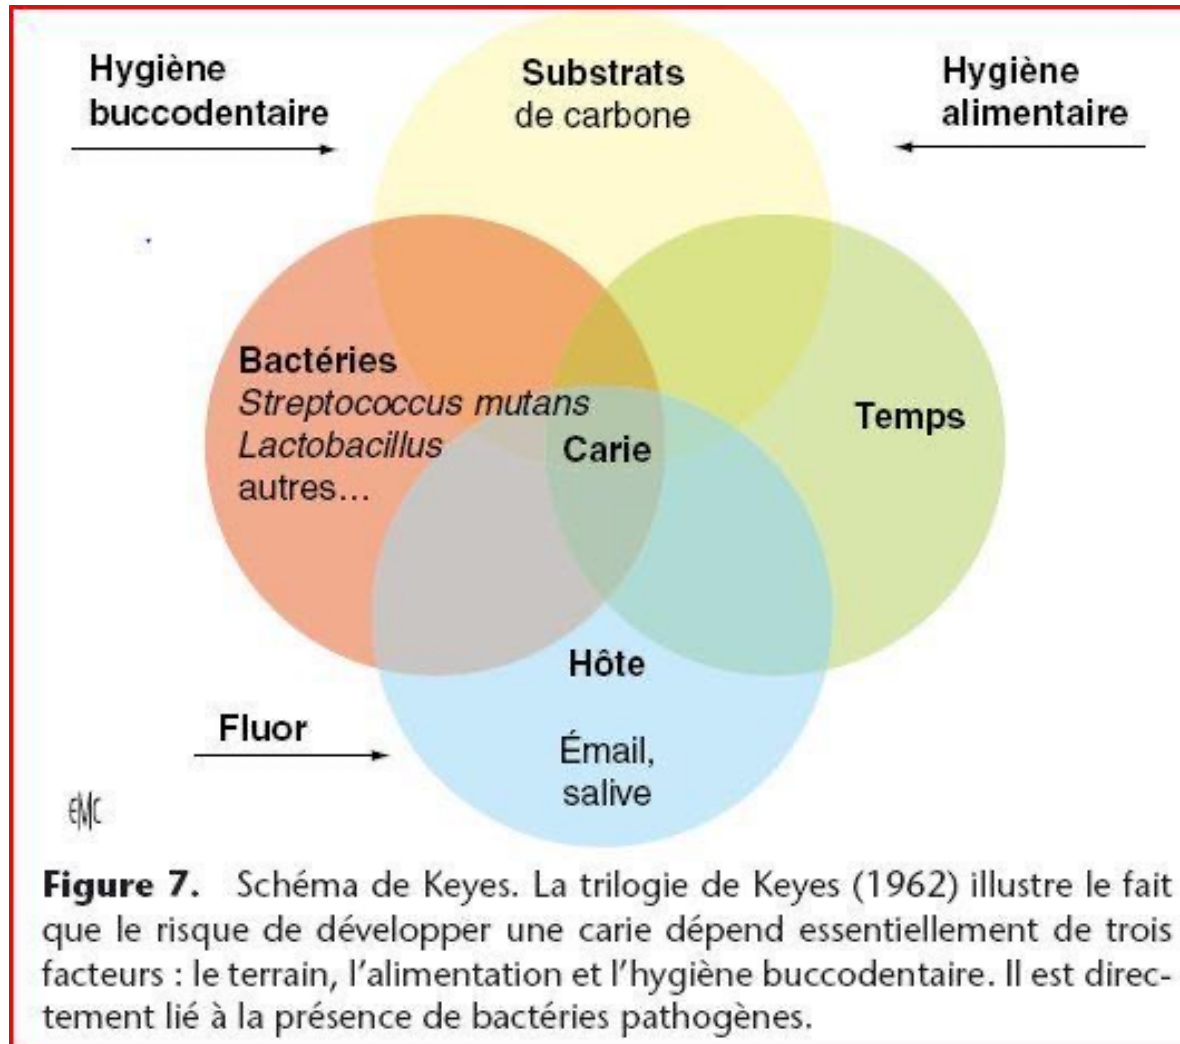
Hygiène buccodentaire

Substrats de carbone

Hygiène alimentaire

Bactéries
*Streptococcus mutans*
*Lactobacillus*
autres...

Carie

Temps

Hôte

Fluor

Émail, salive

EMC

**Figure 7.** Schéma de Keyes. La trilogie de Keyes (1962) illustre le fait que le risque de développer une carie dépend essentiellement de trois facteurs : le terrain, l'alimentation et l'hygiène buccodentaire. Il est directement lié à la présence de bactéries pathogènes.